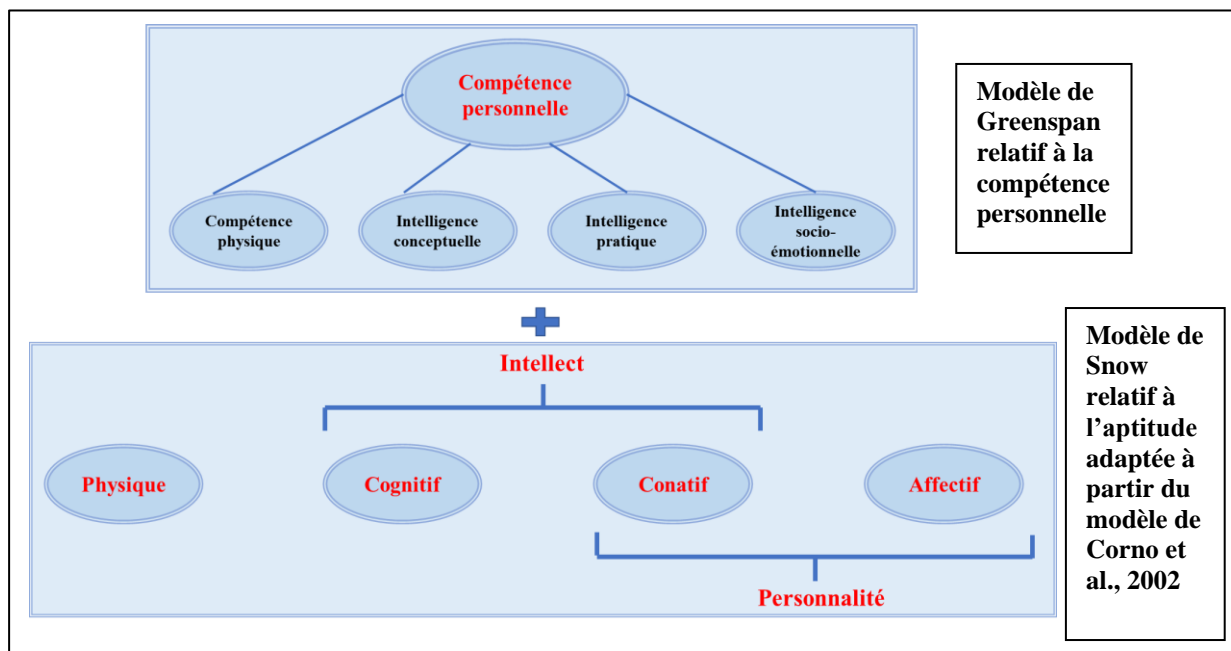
Compétence personnelle

Compétence physique

Intelligence conceptuelle

Intelligence pratique

Intelligence socio-émotionnelle

Modèle de Greenspan relatif à la compétence personnelle

Intellect

Physique

Cognitif

Conatif

Affectif

Personnalité

Modèle de Snow relatif à l'aptitude adaptée à partir du modèle de Corno et al., 2002